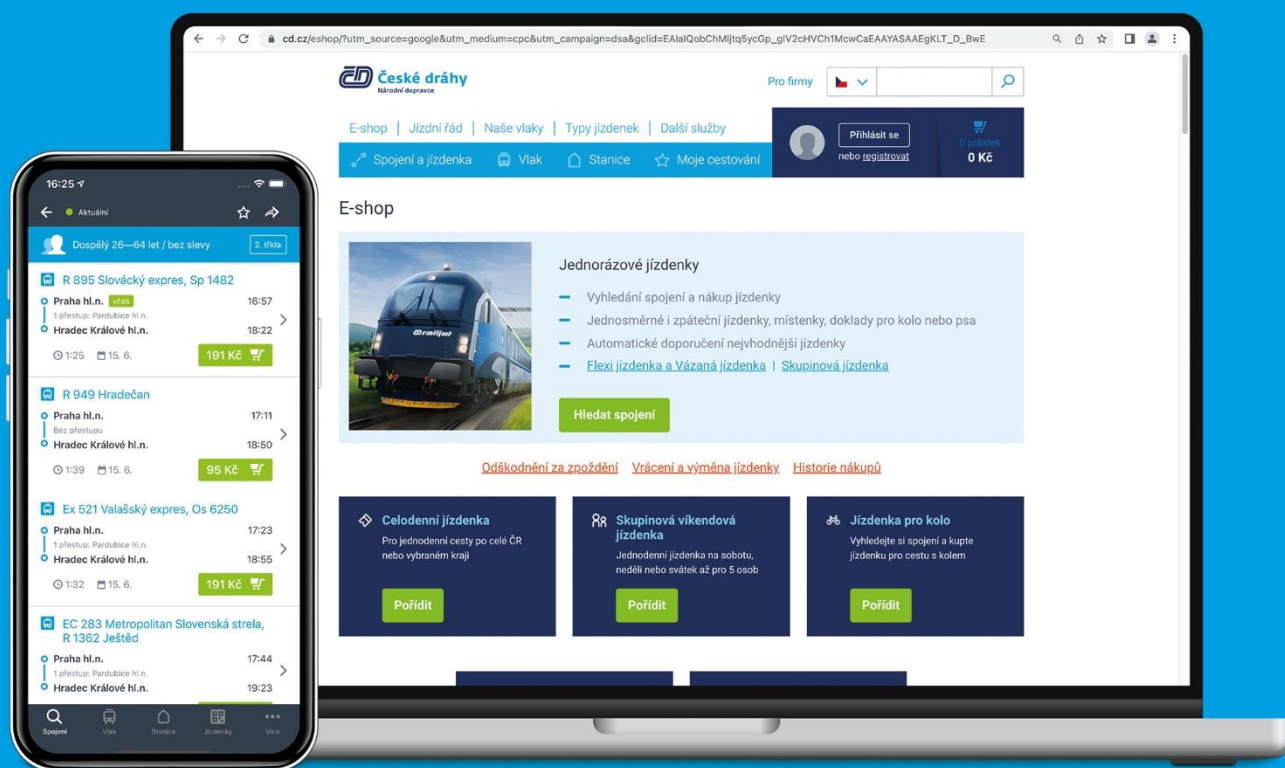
cd.cz/eshop/?utm_source=google&utm_medium=cpc&utm_campaign=dsa&gclid=EAIaIQobChMIjtq5ycGp_gIV2cHVCh1McwCaEAAYASAAEgKLT_D_BwE

České dráhy
Národní dopravce

Pro firmy

E-shop | Jízdní řád | Naše vlaky | Typy jízdenek | Další služby

Přihlásit se
nebo registrovat

0 položek
0 Kč

Spojení a jízdenka  Vlak  Stanice  Moje cestování

E-shop

railjet

Jednorázové jízdenky

Vyhledání spojení a nákup jízdenky
Jednosměrné i zpáteční jízdenky, místenky, doklady pro kolo nebo psa
Automatické doporučení nejvhodnější jízdenky
Flexi jízdenka a Vázaná jízdenka | Skupinová jízdenka

Hledat spojení

Odškodnění za zpoždění  Vrácení a výměna jízdenky  Historie nákupů

Celodenní jízdenka
Pro jednodenní cesty po celé ČR nebo vybraném kraji
Pořídit

Skupinová víkendová jízdenka
Jednodenní jízdenka na sobotu, neděli nebo svátek až pro 5 osob
Pořídit

Jízdenka pro kolo
Vyhledejte si spojení a kupte jízdenku pro cestu s kolem
Pořídit

16:25
Aktuální
Dospělý 26—64 let / bez slevy  2. třída

R 895 Slovácký expres, Sp 1482
Praha hl.n. včas 16:57
1 přestup: Pardubice hl.n.
Hradec Králové hl.n. 18:22
1:25  15. 6.  191 Kč

R 949 Hradečan
Praha hl.n. 17:11
Bez přestupu
Hradec Králové hl.n. 18:50
1:39  15. 6.  95 Kč

Ex 521 Valašský expres, Os 6250
Praha hl.n. 17:23
1 přestup: Pardubice hl.n.
Hradec Králové hl.n. 18:55
1:32  15. 6.  191 Kč

EC 283 Metropolitan Slovenská strela, R 1362 Ještěd
Praha hl.n. 17:44
1 přestup: Pardubice hl.n.
Hradec Králové hl.n. 19:23

Spojení  Vlak  Stanice  Jízdenky  Více